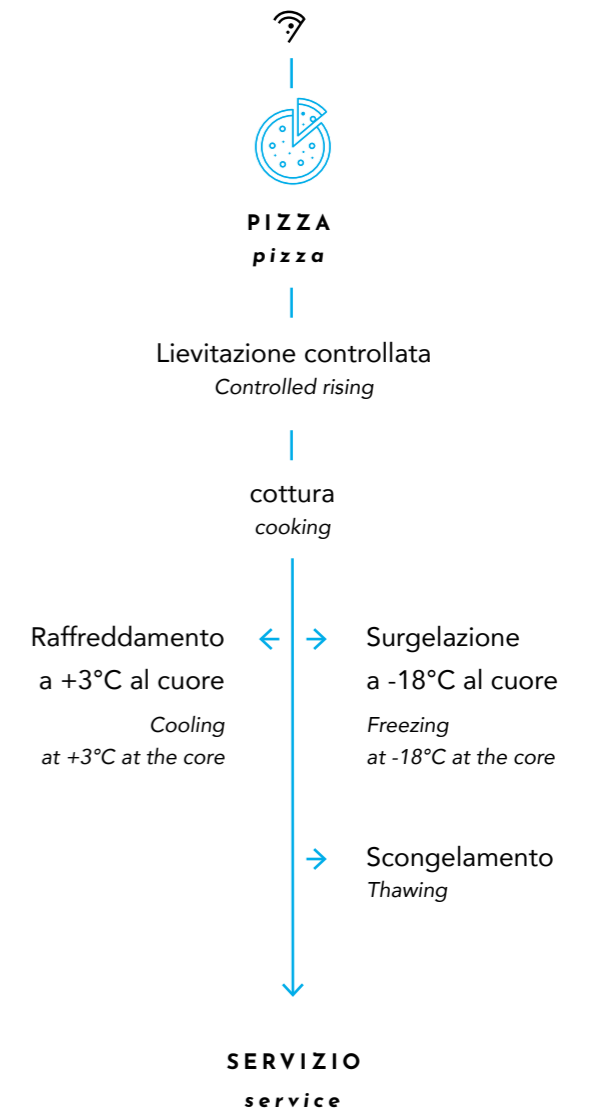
PIZZA
pizza

Lievitazione controllata
Controlled rising

cottura
cooking

Raffreddamento a +3°C al cuore
Cooling at +3°C at the core

Surgelazione a -18°C al cuore
Freezing at -18°C at the core

Scongelamento
Thawing

SERVIZIO
service